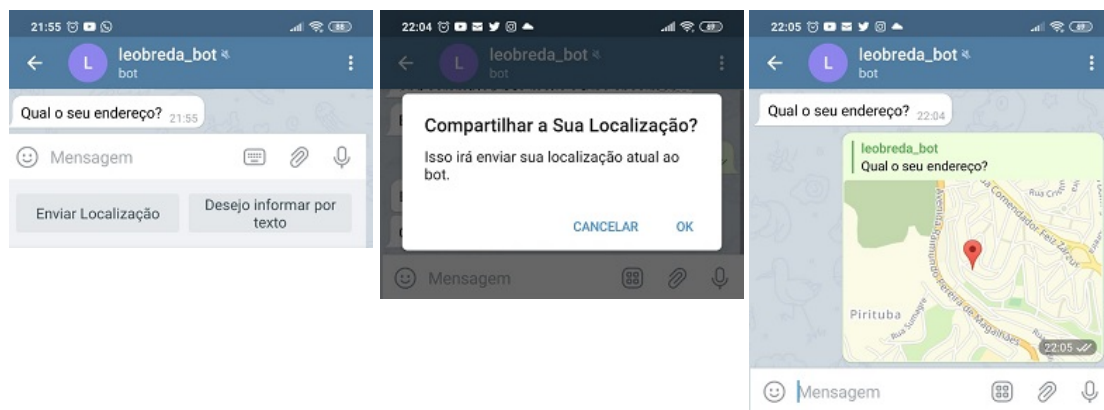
21:55

L leobreda_bot
bot

Qual o seu endereço? 21:55

Mensagem

Enviar Localização

Desejo informar por texto

22:04

L leobreda_bot
bot

Compartilhar a Sua Localização?

Isso irá enviar sua localização atual ao bot.

CANCELAR OK

Mensagem

22:05

L leobreda_bot
bot

Qual o seu endereço? 22:04

leobreda_bot
Qual o seu endereço?

Rua Comendador Feliz Zarzur

Avenida Raimundo Pereira de Magalhães

Pirituba

22:05

Mensagem